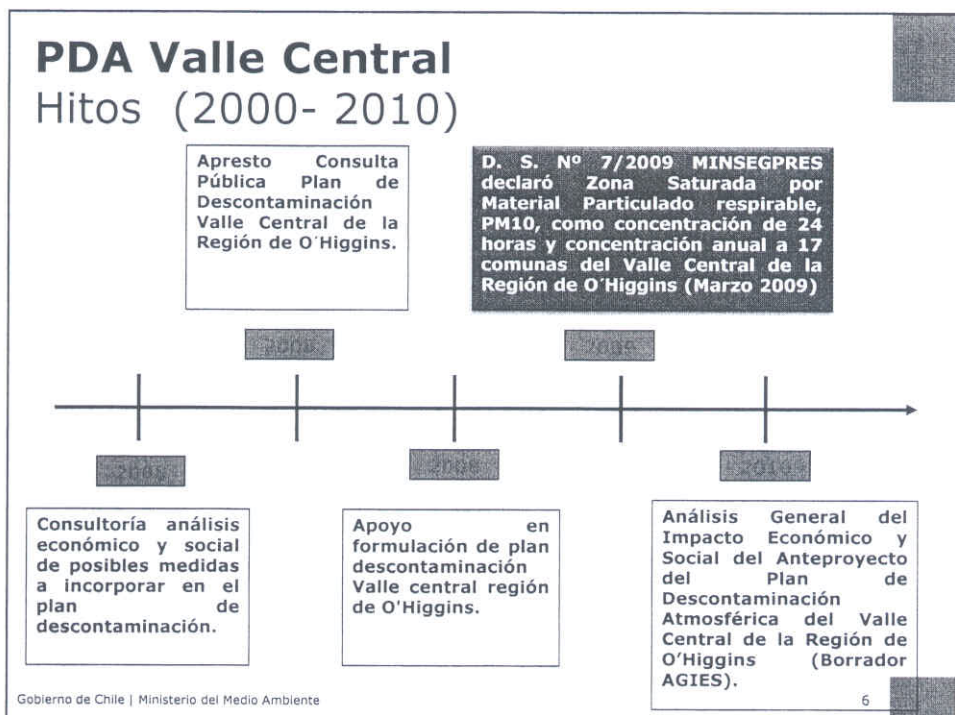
PDA Valle Central
Hitos (2000- 2010)

Apresto Consulta Pública Plan de Descontaminación Valle Central de la Región de O´Higgins.

D. S. Nº 7/2009 MINSEGPRES declaró Zona Saturada por Material Particulado respirable, PM10, como concentración de 24 horas y concentración anual a 17 comunas del Valle Central de la Región de O´Higgins (Marzo 2009)

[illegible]

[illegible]

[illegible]

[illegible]

2010

Consultoría análisis económico y social de posibles medidas a incorporar en el plan de descontaminación.

Apoyo en formulación de plan descontaminación Valle central región de O'Higgins.

Análisis General del Impacto Económico y Social del Anteproyecto del Plan de Descontaminación Atmosférica del Valle Central de la Región de O'Higgins (Borrador AGIES).

Gobierno de Chile | Ministerio del Medio Ambiente

6